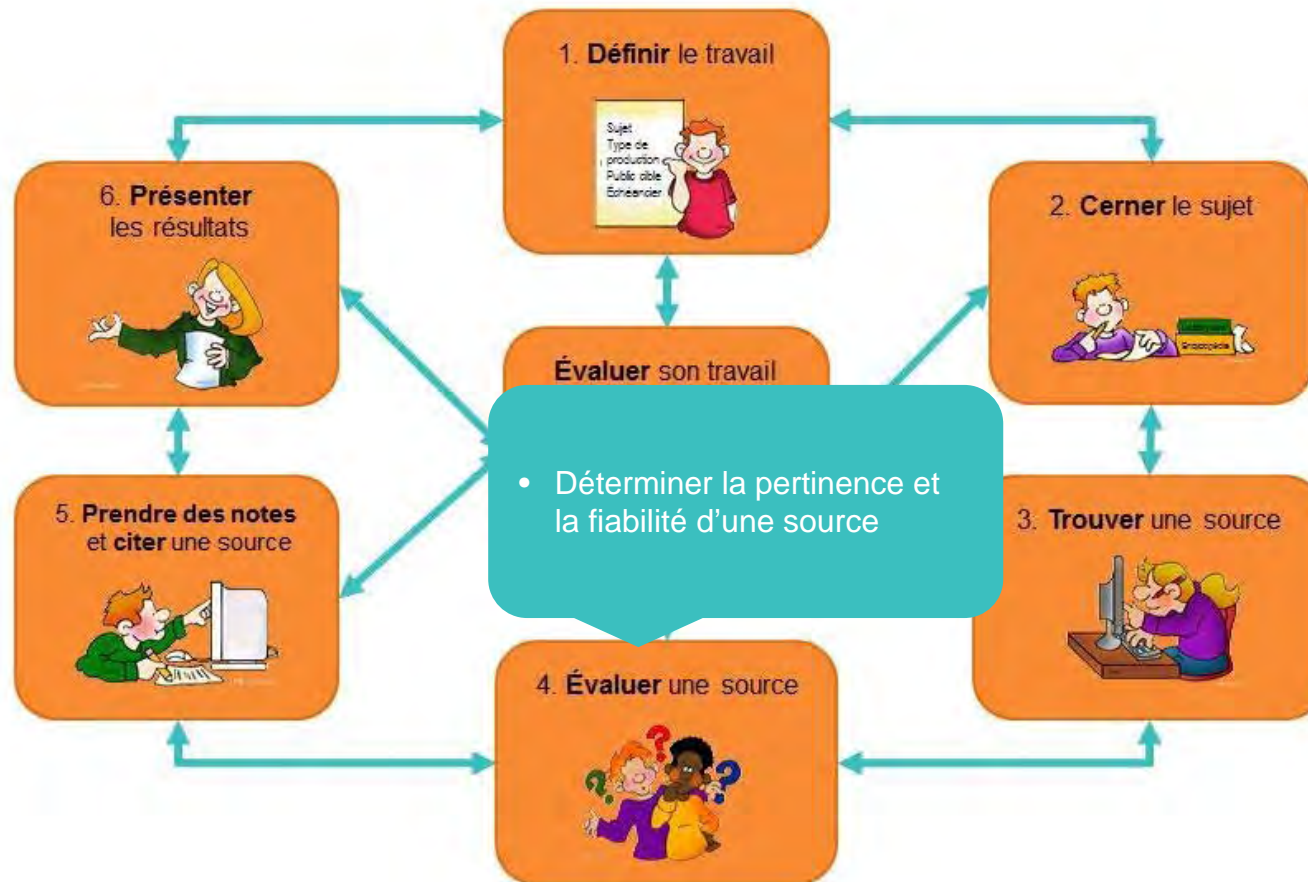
1. **Définir** le travail

Sujet
Type de production
Public cible
Échéancier

2. **Cerner** le sujet

Encyclopédie

3. **Trouver** une source

4. **Évaluer** une source

5. **Prendre des notes** et **citer** une source

6. **Présenter** les résultats

**Évaluer** son travail

• Déterminer la pertinence et la fiabilité d'une source